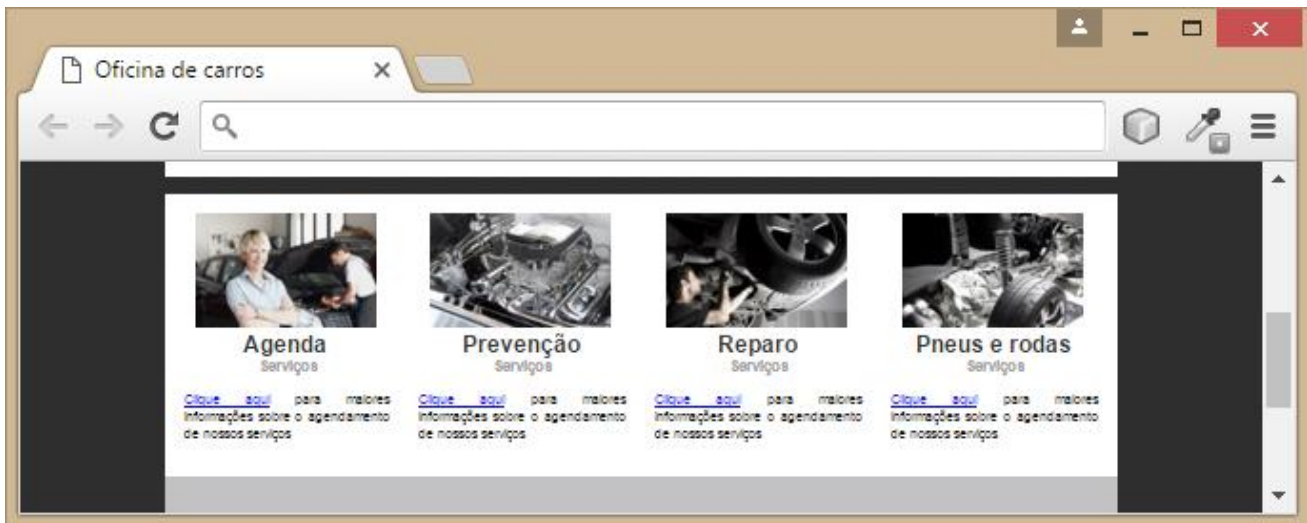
Oficina de carros

Agenda
Serviços

Clique aqui para maiores informações sobre o agendamento de nossos serviços

Prevenção
Serviços

Clique aqui para maiores informações sobre o agendamento de nossos serviços

Reparo
Serviços

Clique aqui para maiores informações sobre o agendamento de nossos serviços

Pneus e rodas
Serviços

Clique aqui para maiores informações sobre o agendamento de nossos serviços